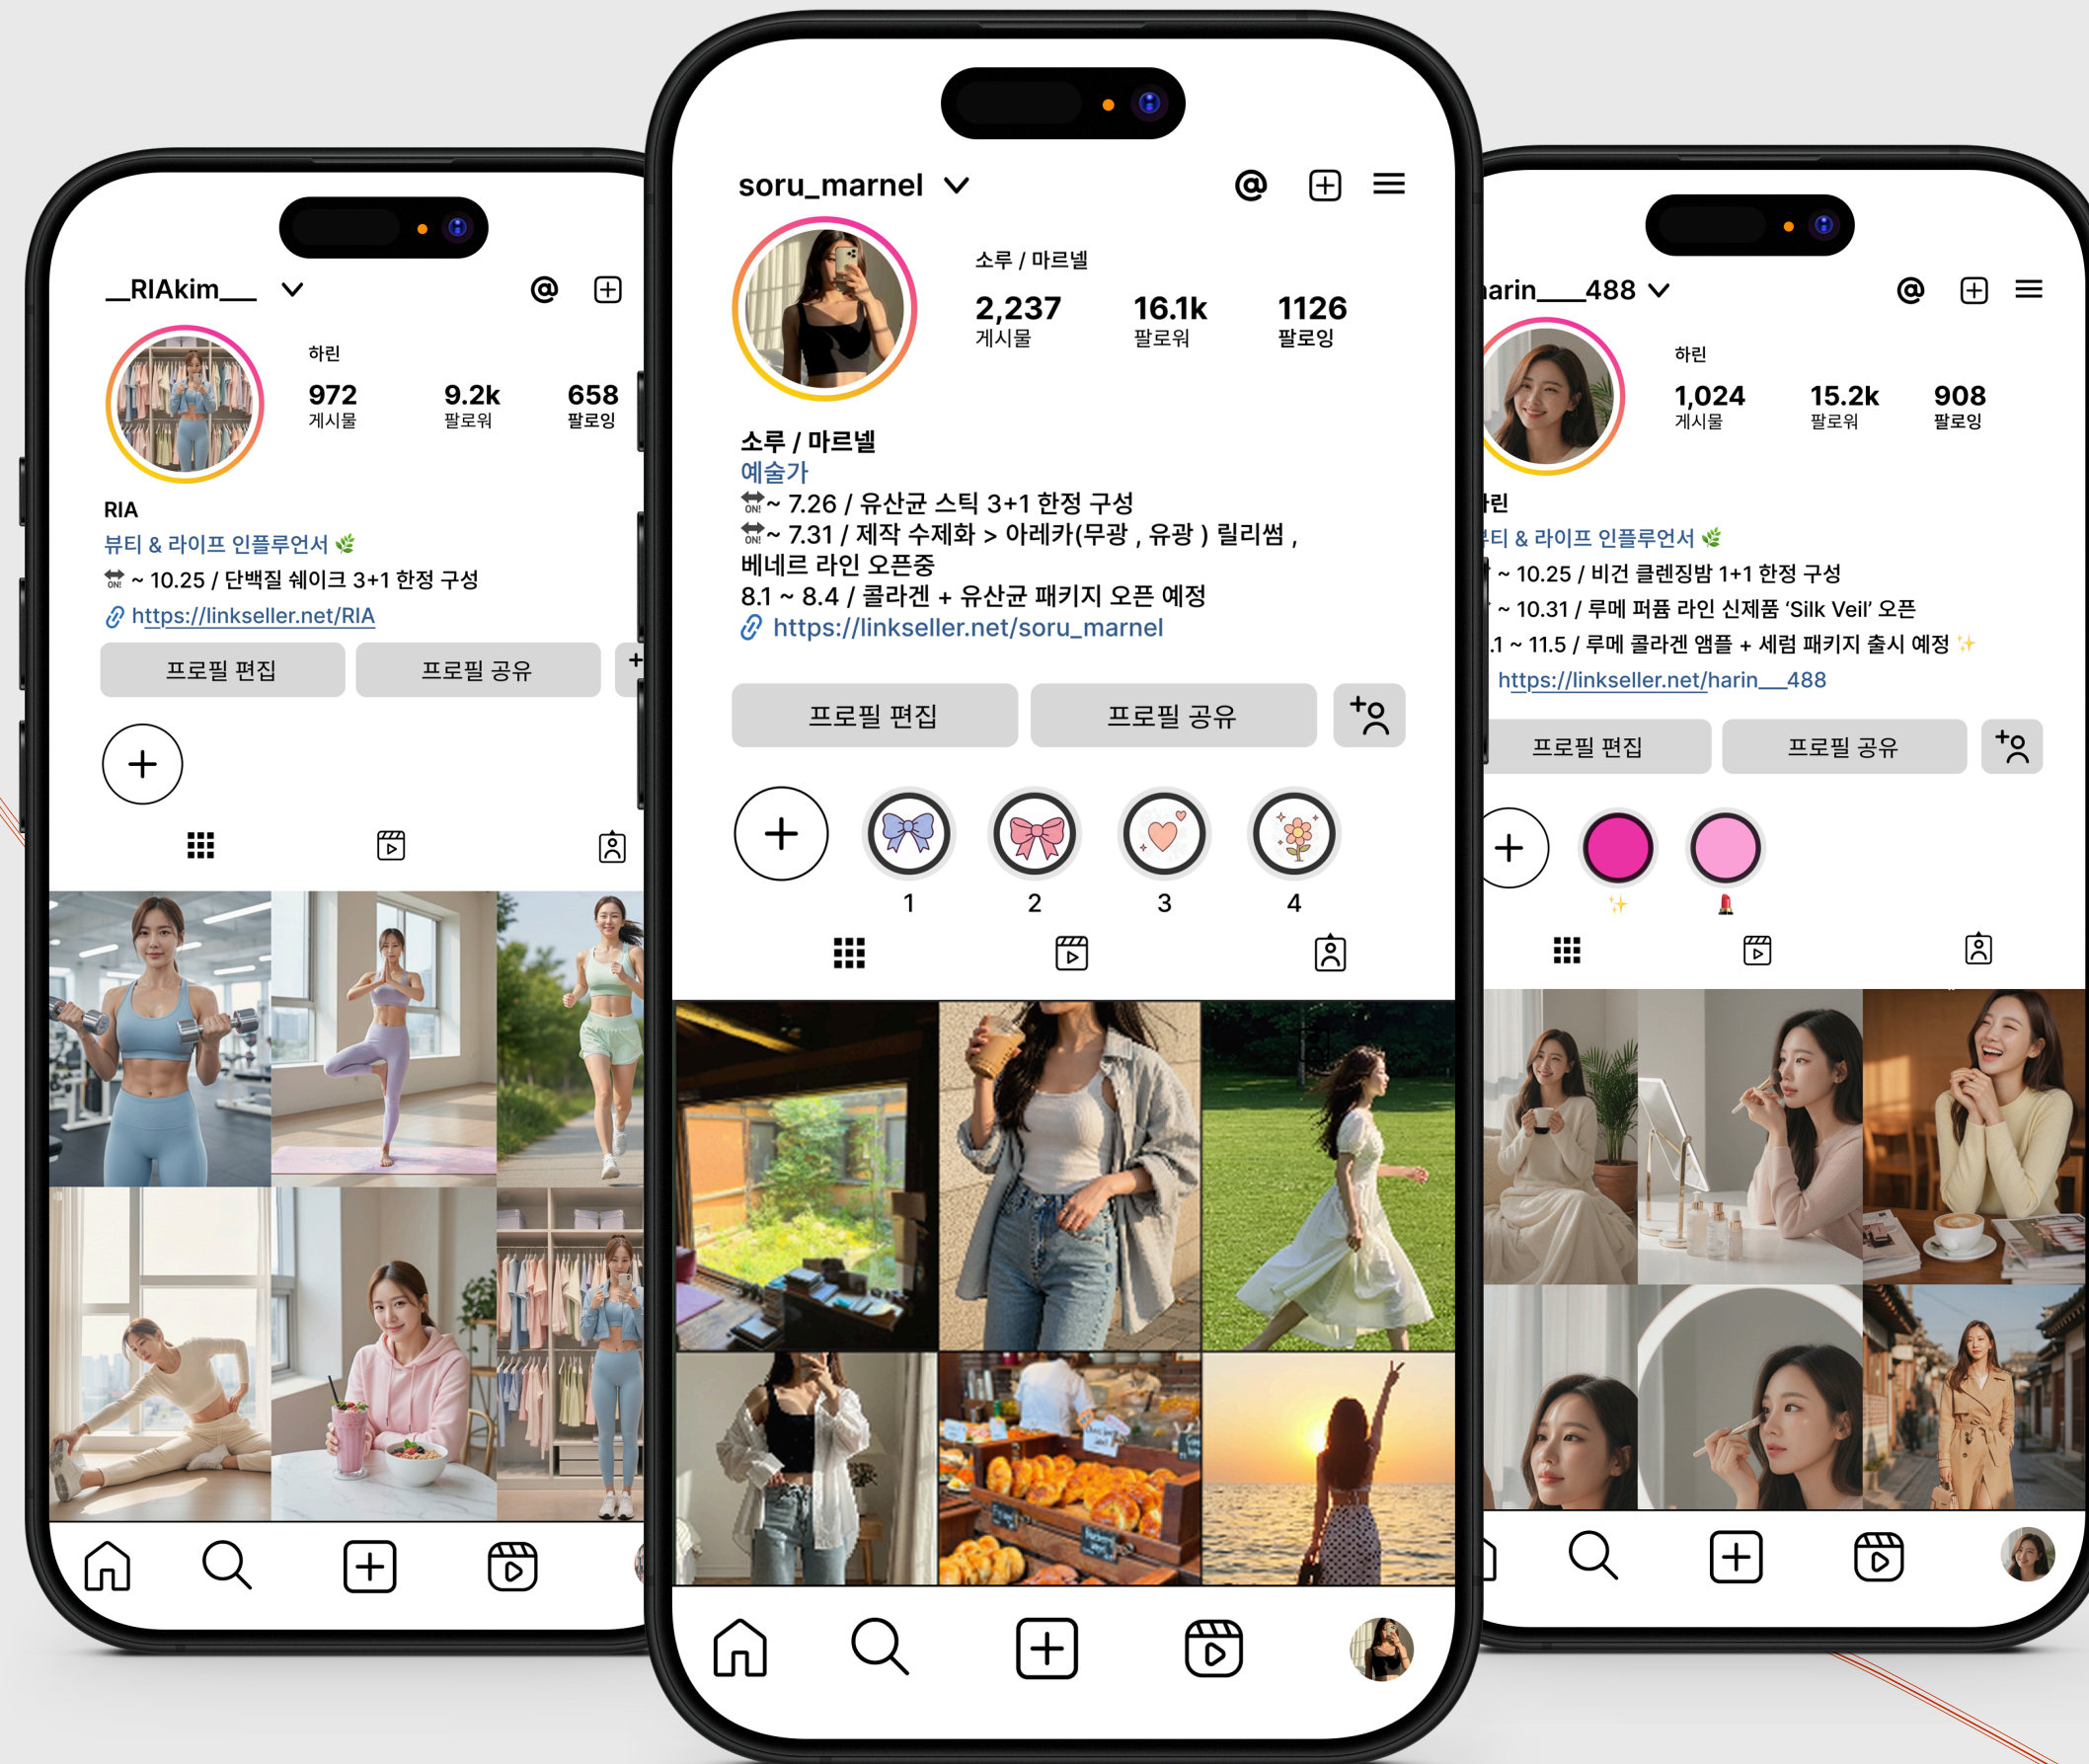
__RIAkim__

하린

972 게시물

9.2k 팔로워

658 팔로잉

RIA
뷰티 & 라이프 인플루언서 🌿
~ 10.25 / 단백질 쉐이크 3+1 한정 구성
https://linkseller.net/RIA

프로필 편집 프로필 공유

soru_marnel

소루 / 마르넬

2,237 게시물

16.1k 팔로워

1126 팔로잉

소루 / 마르넬
예술가
~ 7.26 / 유산균 스틱 3+1 한정 구성
~ 7.31 / 제작 수제화 > 아레카(무광 , 유광 ) 릴리썸 , 베네르 라인 오픈중
8.1 ~ 8.4 / 콜라겐 + 유산균 패키지 오픈 예정
https://linkseller.net/soru_marnel

프로필 편집 프로필 공유

1 2 3 4

arin__488

하린

1,024 게시물

15.2k 팔로워

908 팔로잉

린
티 & 라이프 인플루언서 🌿
~ 10.25 / 비건 클렌징밤 1+1 한정 구성
~ 10.31 / 루메 퍼퓸 라인 신제품 'Silk Veil' 오픈
.1 ~ 11.5 / 루메 콜라겐 앰플 + 세럼 패키지 출시 예정 ✨
https://linkseller.net/harin__488

프로필 편집 프로필 공유